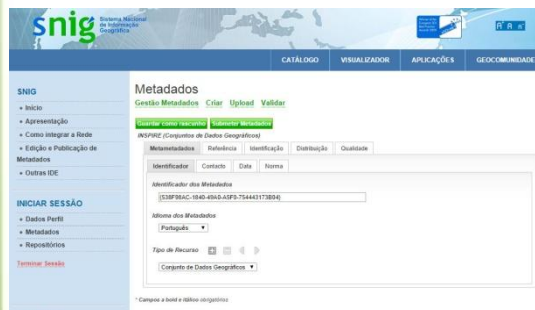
snig Sistema Nacional de Informação Geográfica

A A A

CATÁLOGO VISUALIZADOR APLICAÇÕES GEOCOMUNIDADE

SNIG
» Início
» Apresentação
» Como integrar a Rede
» Edição e Publicação de Metadados
» Outras IDE

INICIAR SESSÃO
» Dados Perfil
» Metadados
» Repositórios

Terminar Sessão

Metadados
Gestão Metadados Criar Upload Validar

Guardar como rascunho Submeter Metadados

INSPIRE (Conjuntos de Dados Geográficos)

Metametadados Referência Identificação Distribuição Qualidade

Identificador Contacto Data Norma

Identificador dos Metadados
{S38F98AC-1840-49A0-A5F0-754443173B04}

Idioma dos Metadados
Português

Tipo de Recurso
Conjunto de Dados Geográficos

* Campos a bold e itálico obrigatórios